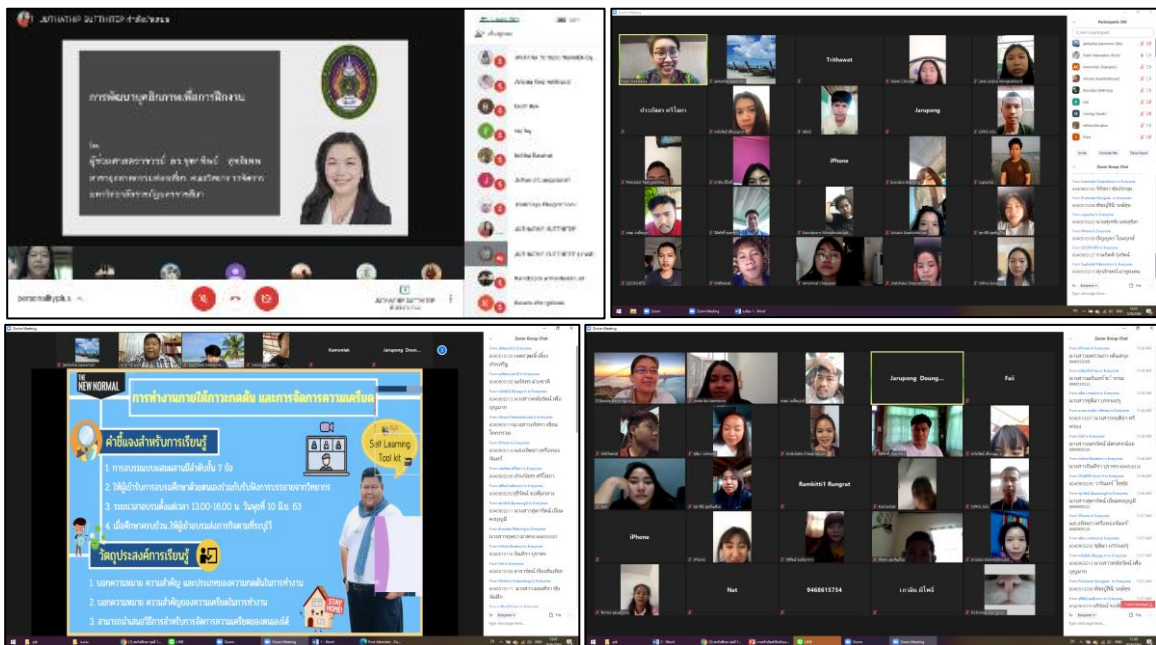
JUTHATHIP BUTTHITIP

การพัฒนาบุคลิกภาพเพื่อการฝึกงาน

โดย
ผู้ช่วยศาสตราจารย์ ดร.จุฑาทิพย์ บุตทิพพ

Trithawat

Jarupong

iPhone

Participants

Zoom Group Chat

Kamonlak

Jarupong Doung...

THE NEW NORMAL

การทำงานภายใต้ภาวะกดดัน และการจัดการความเครียด

คำชี้แจงสำหรับการเรียนรู้

Self Learning Tool kit

1. การอบรมแบบออนไลน์ทั้งสิ้น 7 ข้อ
2. ให้ผู้เข้ารับการอบรมศึกษาด้วยตนเองร่วมกับฟังการบรรยายจากวิทยากร
3. ระยะเวลาอบรมตั้งแต่เวลา 13.00-16.00 น. วันศุกร์ที่ 10 มิ.ย. 63
4. เมื่อศึกษาครบถ้วน ให้ผู้เข้าอบรมส่งการบ้าน

วัตถุประสงค์การเรียนรู้

1. บอกความหมาย ความสำคัญ และประเภทของความกดดันในการทำงาน
2. บอกความหมาย ความสำคัญของความเครียดในการทำงาน
3. สามารถนำเสนอวิธีการสำหรับการจัดการความเครียดของตนเองได้

STAY HOME

Jarupong Doung...

Fair

Ramkitti1 Rungrat

iPhone

Nat

9468615734